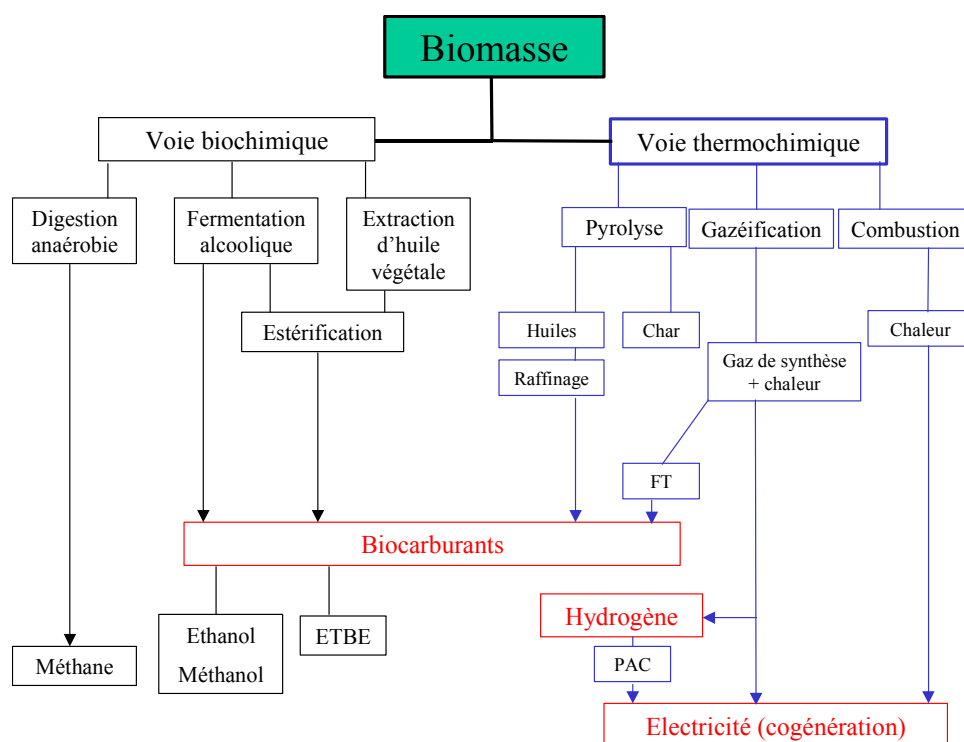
Biomasse

Voie biochimique

Voie thermochimique

Digestion anaérobie

Fermentation alcoolique

Extraction d'huile végétale

Pyrolyse

Gazéification

Combustion

Estérification

Huiles

Char

Chaleur

Raffinage

Gaz de synthèse + chaleur

FT

Biocarburants

Hydrogène

PAC

Méthane

Ethanol

Méthanol

ETBE

Electricité (cogénération)